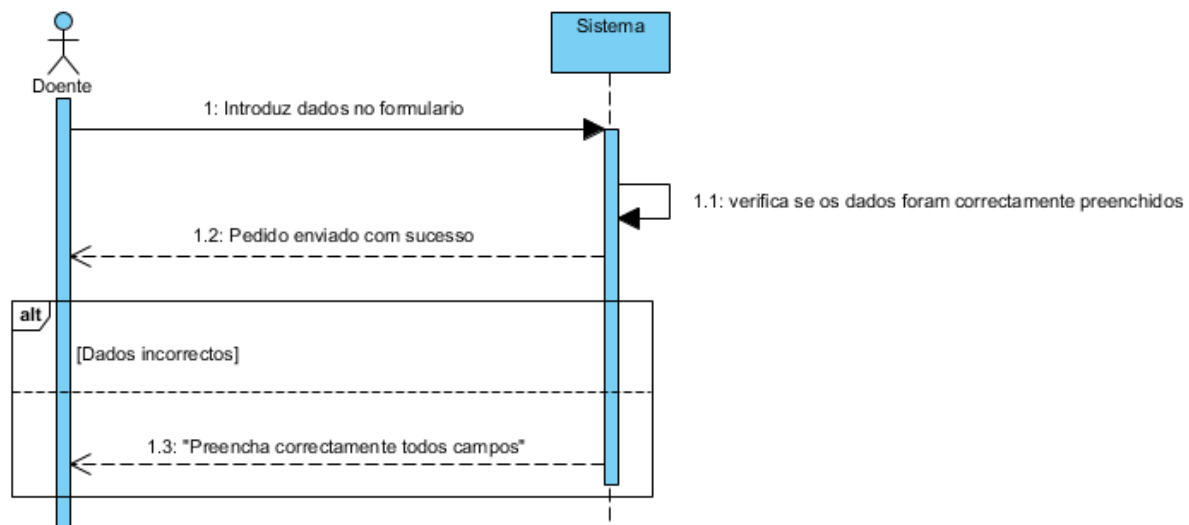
Doente

Sistema

1: Introduz dados no formulario

1.1: verifica se os dados foram correctamente preenchidos

1.2: Pedido enviado com sucesso

alt

[Dados incorrectos]

1.3: "Preencha correctamente todos campos"